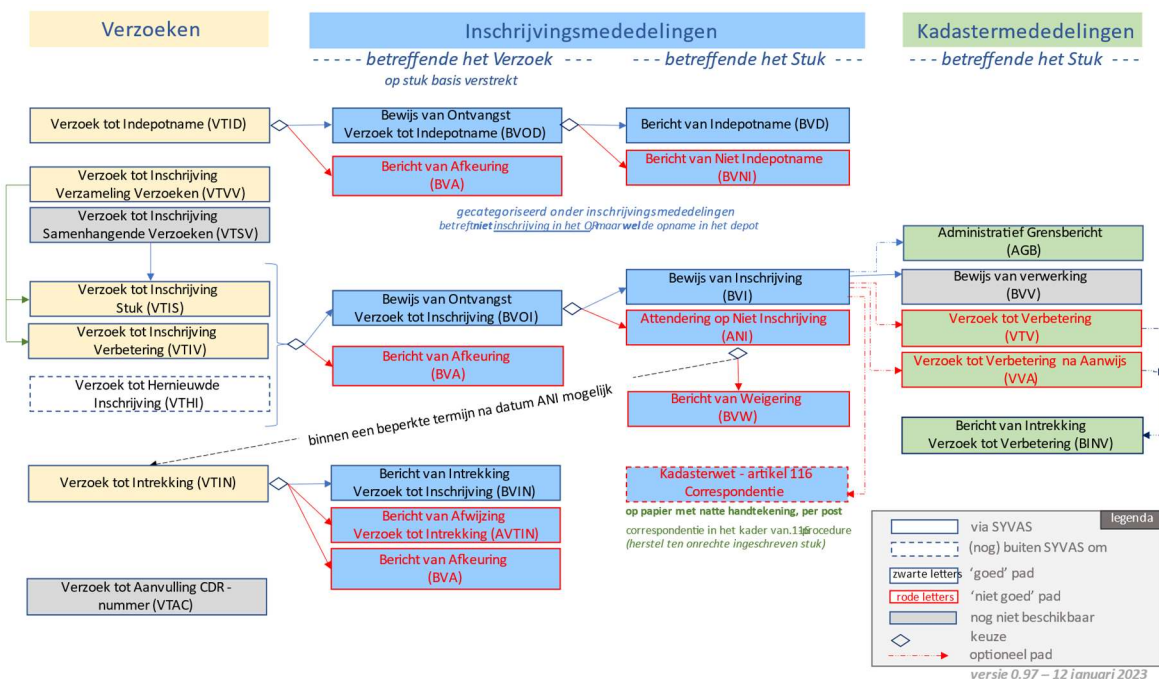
Verzoeken

Inschrijvingsmededelingen
- - - - - betreffende het Verzoek - - -
op stuk basis verstrekt
- - - betreffende het Stuk - - -

Kadastermededelingen
- - - betreffende het Stuk - - -

Verzoek tot Indepotname (VTID)

Bewijs van Ontvangst Verzoek tot Indepotname (BVOD)

Bericht van Indepotname (BVD)

Bericht van Afkeuring (BVA)

Bericht van Niet Indepotname (BVNI)

Verzoek tot Inschrijving Verzameling Verzoeken (VTVV)

Verzoek tot Inschrijving Samenhangende Verzoeken (VTSV)

gecategoriseerd onder inschrijvingsmededelingen
betreft niet inschrijving in het OR maar wel de opname in het depot

Administratief Grensbericht (AGB)

Verzoek tot Inschrijving Stuk (VTIS)

Verzoek tot Inschrijving Verbetering (VTIV)

Verzoek tot Hernieuwde Inschrijving (VTHI)

Bewijs van Ontvangst Verzoek tot Inschrijving (BVOI)

Bewijs van Inschrijving (BVI)

Bewijs van verwerking (BVV)

Attendering op Niet Inschrijving (ANI)

Verzoek tot Verbetering (VTV)

Verzoek tot Verbetering na Aanwijs (VVA)

Bericht van Afkeuring (BVA)

Bericht van Weigering (BVW)

binnen een beperkte termijn na datum ANI mogelijk

Bericht van Intrekking Verzoek tot Verbetering (BINV)

Verzoek tot Intrekking (VTIN)

Bericht van Intrekking Verzoek tot Inschrijving (BVIN)

Kadasterwet - artikel 116 Correspondentie
op papier met natte handtekening, per post

Bericht van Afwijzing Verzoek tot Intrekking (AVTIN)

correspondentie in het kader van.116 procedure (herstel ten onrechte ingeschreven stuk)

Bericht van Afkeuring (BVA)

legenda
via SYVAS
(nog) buiten SYVAS om
zwarte letters 'goed' pad
rode letters 'niet goed' pad
nog niet beschikbaar
keuze
optioneel pad

Verzoek tot Aanvulling CDR - nummer (VTAC)

versie 0.97 – 12 januari 2023